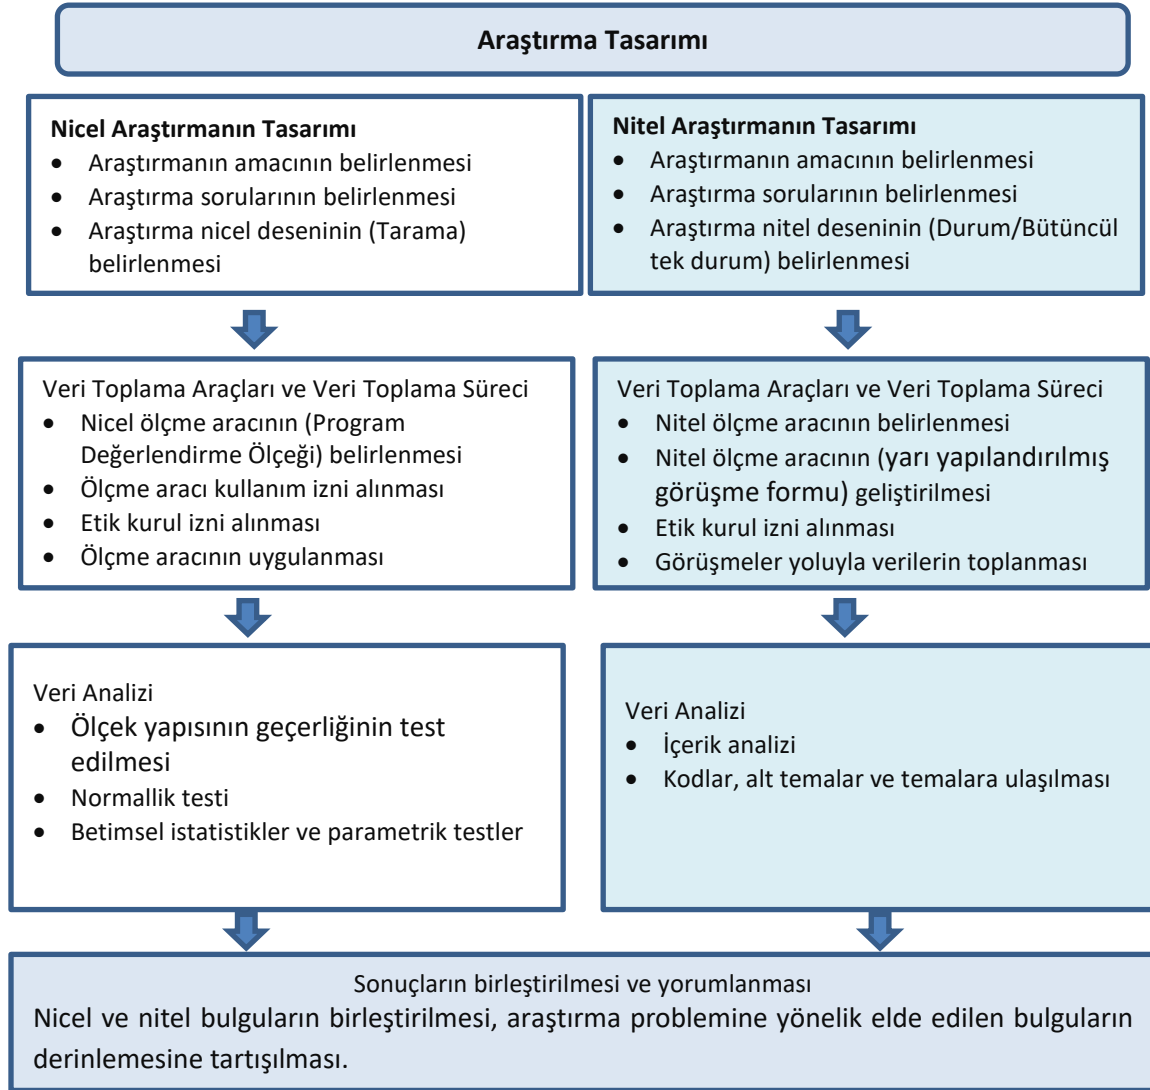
Araştırma Tasarımı

Nicel Araştırmanın Tasarımı
- Araştırmanın amacının belirlenmesi
- Araştırma sorularının belirlenmesi
- Araştırma nicel deseninin (Tarama) belirlenmesi

Nitel Araştırmanın Tasarımı
- Araştırmanın amacının belirlenmesi
- Araştırma sorularının belirlenmesi
- Araştırma nitel deseninin (Durum/Bütüncül tek durum) belirlenmesi

Veri Toplama Araçları ve Veri Toplama Süreci
- Nicel ölçme aracının (Program Değerlendirme Ölçeği) belirlenmesi
- Ölçme aracı kullanım izni alınması
- Etik kurul izni alınması
- Ölçme aracının uygulanması

Veri Toplama Araçları ve Veri Toplama Süreci
- Nitel ölçme aracının belirlenmesi
- Nitel ölçme aracının (yarı yapılandırılmış görüşme formu) geliştirilmesi
- Etik kurul izni alınması
- Görüşmeler yoluyla verilerin toplanması

Veri Analizi
- Ölçek yapısının geçerliğinin test edilmesi
- Normallik testi
- Betimsel istatistikler ve parametrik testler

Veri Analizi
- İçerik analizi
- Kodlar, alt temalar ve temalara ulaşılması

Sonuçların birleştirilmesi ve yorumlanması
Nicel ve nitel bulguların birleştirilmesi, araştırma problemine yönelik elde edilen bulguların derinlemesine tartışılması.